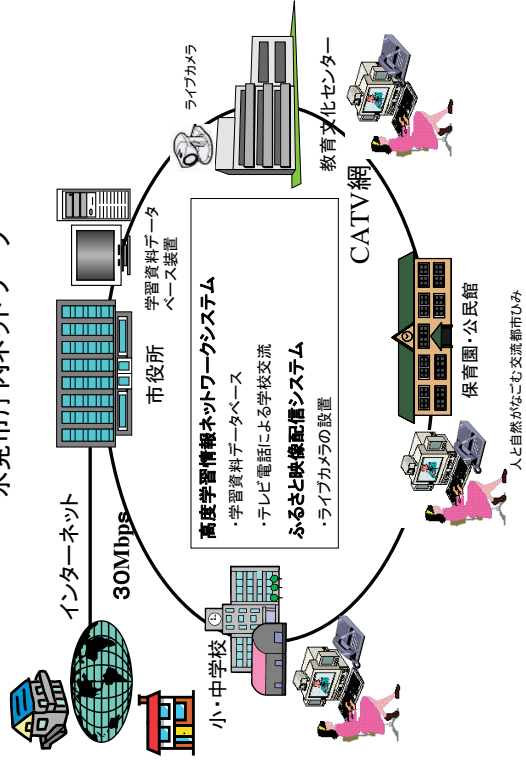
氷見市庁内ネットワーク

インターネット

30Mbps

市役所

学習資料データベース装置

ライブカメラ

教育文化センター

CATV網

高度学習情報ネットワークシステム
・学習資料データベース
・テレビ電話による学校交流
ふるさと映像配信システム
・ライブカメラの設置

小・中学校

保育園・公民館

人と自然がなごむ交流都市ひみ